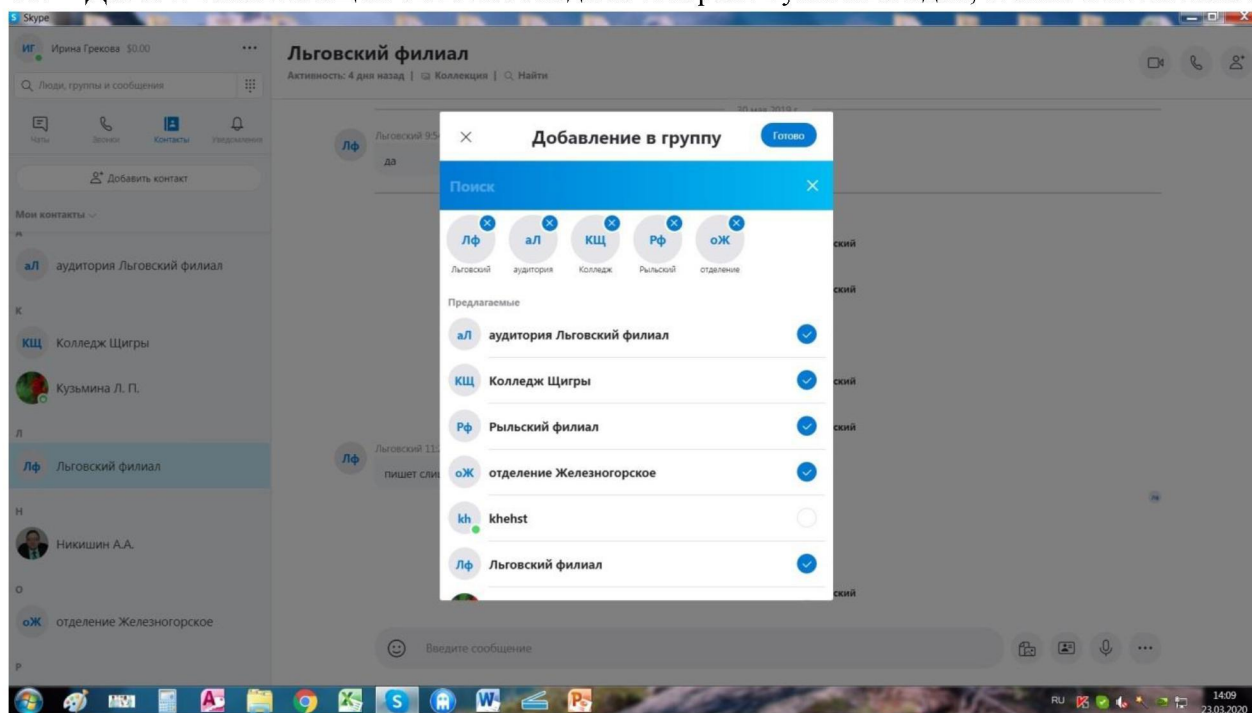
Skype

ИГ Ирина Грекова $0.00 ...

Люди, группы и сообщения

Чаты Звонки Контакты Уведомления

Добавить контакт

Мои контакты

а

аЛ аудитория Льговский филиал

К

КЩ Колледж Щигры

Кузьмина Л. П.

Л

Лф Льговский филиал

Н

Никишин А.А.

О

оЖ отделение Железногорское

Р

Льговский филиал

Активность: 4 дня назад | Коллекция | Найти

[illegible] 2019 г.

Лф Льговский 9:5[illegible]

да

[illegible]ский

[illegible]ский

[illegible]ский

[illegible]ский

Лф Льговский 11:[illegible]

пишет сли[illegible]

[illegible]ский

Добавление в группу

Готово

Поиск

Лф Льговский

аЛ аудитория

КЩ Колледж

Рф Рыльский

оЖ отделение

Предлагаемые

аЛ аудитория Льговский филиал

КЩ Колледж Щигры

Рф Рыльский филиал

оЖ отделение Железногорское

kh khehst

Лф Льговский филиал

Введите сообщение

RU 14:09 23.03.2020